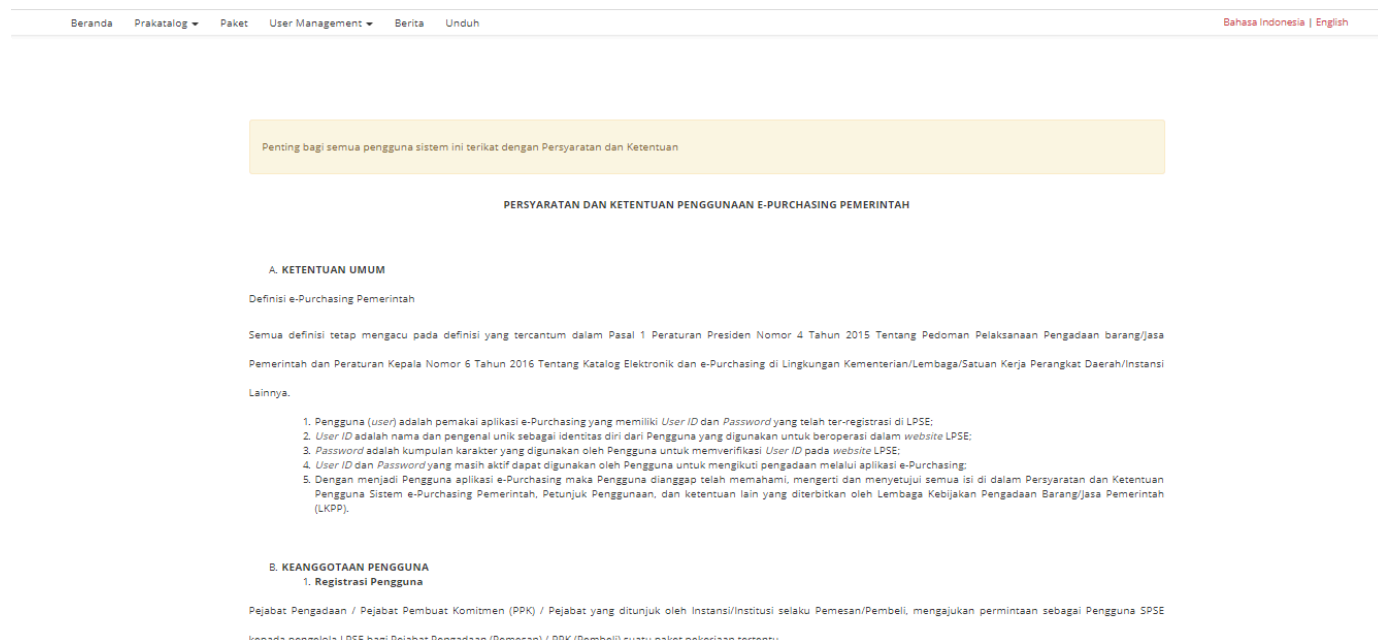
Beranda Prakatalog ▾ Paket User Management ▾ Berita Unduh

Bahasa Indonesia | English

Penting bagi semua pengguna sistem ini terikat dengan Persyaratan dan Ketentuan

PERSYARATAN DAN KETENTUAN PENGGUNAAN E-PURCHASING PEMERINTAH

A. KETENTUAN UMUM

Definisi e-Purchasing Pemerintah

Semua definisi tetap mengacu pada definisi yang tercantum dalam Pasal 1 Peraturan Presiden Nomor 4 Tahun 2015 Tentang Pedoman Pelaksanaan Pengadaan barang/Jasa Pemerintah dan Peraturan Kepala Nomor 6 Tahun 2016 Tentang Katalog Elektronik dan e-Purchasing di Lingkungan Kementerian/Lembaga/Satuan Kerja Perangkat Daerah/Instansi Lainnya.

1. Pengguna (user) adalah pemakai aplikasi e-Purchasing yang memiliki User ID dan Password yang telah ter-registrasi di LPSE;
2. User ID adalah nama dan pengenal unik sebagai identitas diri dari Pengguna yang digunakan untuk beroperasi dalam website LPSE;
3. Password adalah kumpulan karakter yang digunakan oleh Pengguna untuk memverifikasi User ID pada website LPSE;
4. User ID dan Password yang masih aktif dapat digunakan oleh Pengguna untuk mengikuti pengadaan melalui aplikasi e-Purchasing;
5. Dengan menjadi Pengguna aplikasi e-Purchasing maka Pengguna dianggap telah memahami, mengerti dan menyetujui semua isi di dalam Persyaratan dan Ketentuan Pengguna Sistem e-Purchasing Pemerintah, Petunjuk Penggunaan, dan ketentuan lain yang diterbitkan oleh Lembaga Kebijakan Pengadaan Barang/Jasa Pemerintah (LKPP).

B. KEANGGOTAAN PENGGUNA
1. Registrasi Pengguna

Pejabat Pengadaan / Pejabat Pembuat Komitmen (PPK) / Pejabat yang ditunjuk oleh Instansi/Institusi selaku Pemesan/Pembeli, mengajukan permintaan sebagai Pengguna SPSE

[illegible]